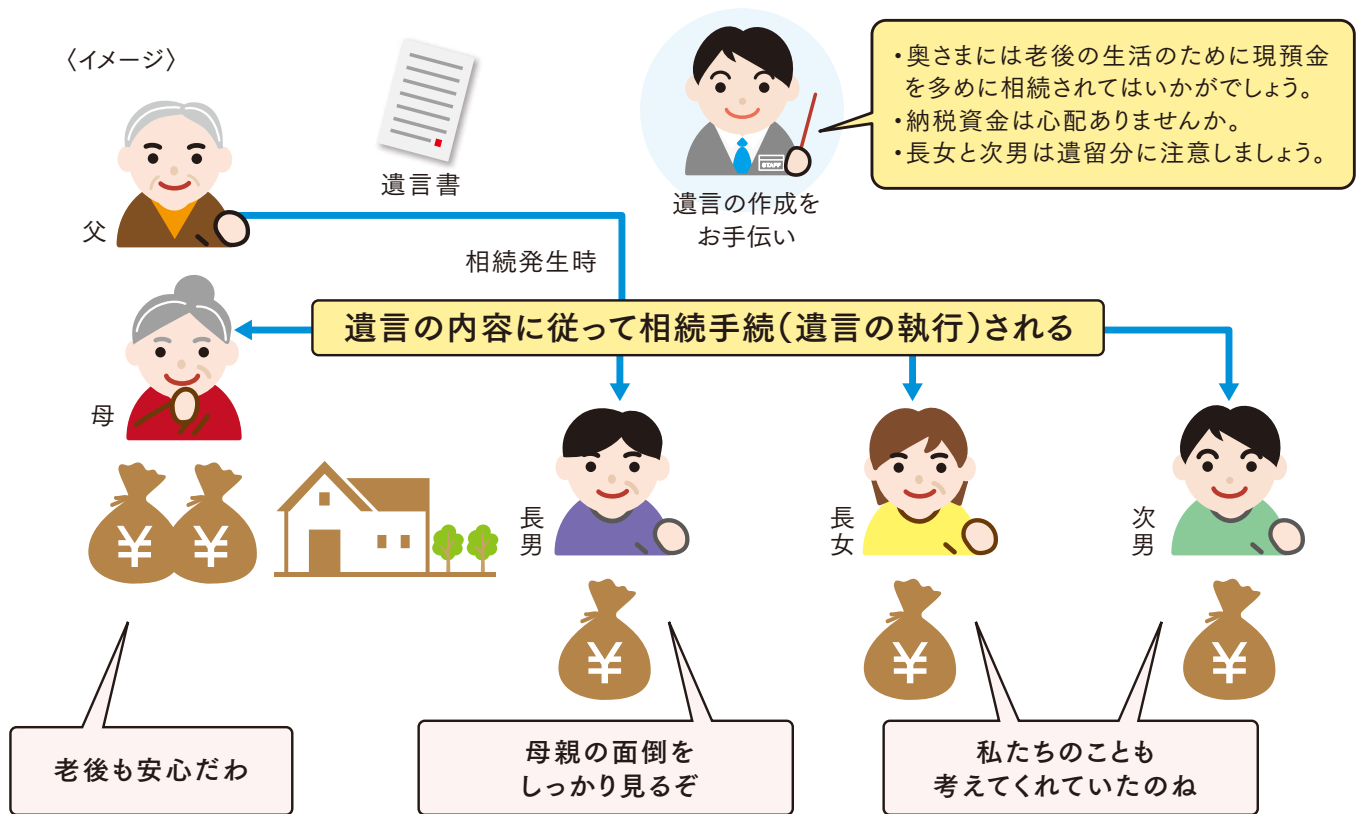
〈イメージ〉

遺言書

遺言の作成をお手伝い

・奥さまには老後の生活のために現預金を多めに相続されてはいかがでしょう。
・納税資金は心配ありませんか。
・長女と次男は遺留分に注意しましょう。

父

相続発生時

遺言の内容に従って相続手続(遺言の執行)される

母

長男

長女

次男

¥

¥

¥

¥

¥

老後も安心だわ

母親の面倒をしっかり見るぞ

私たちのことも考えてくれていたのね